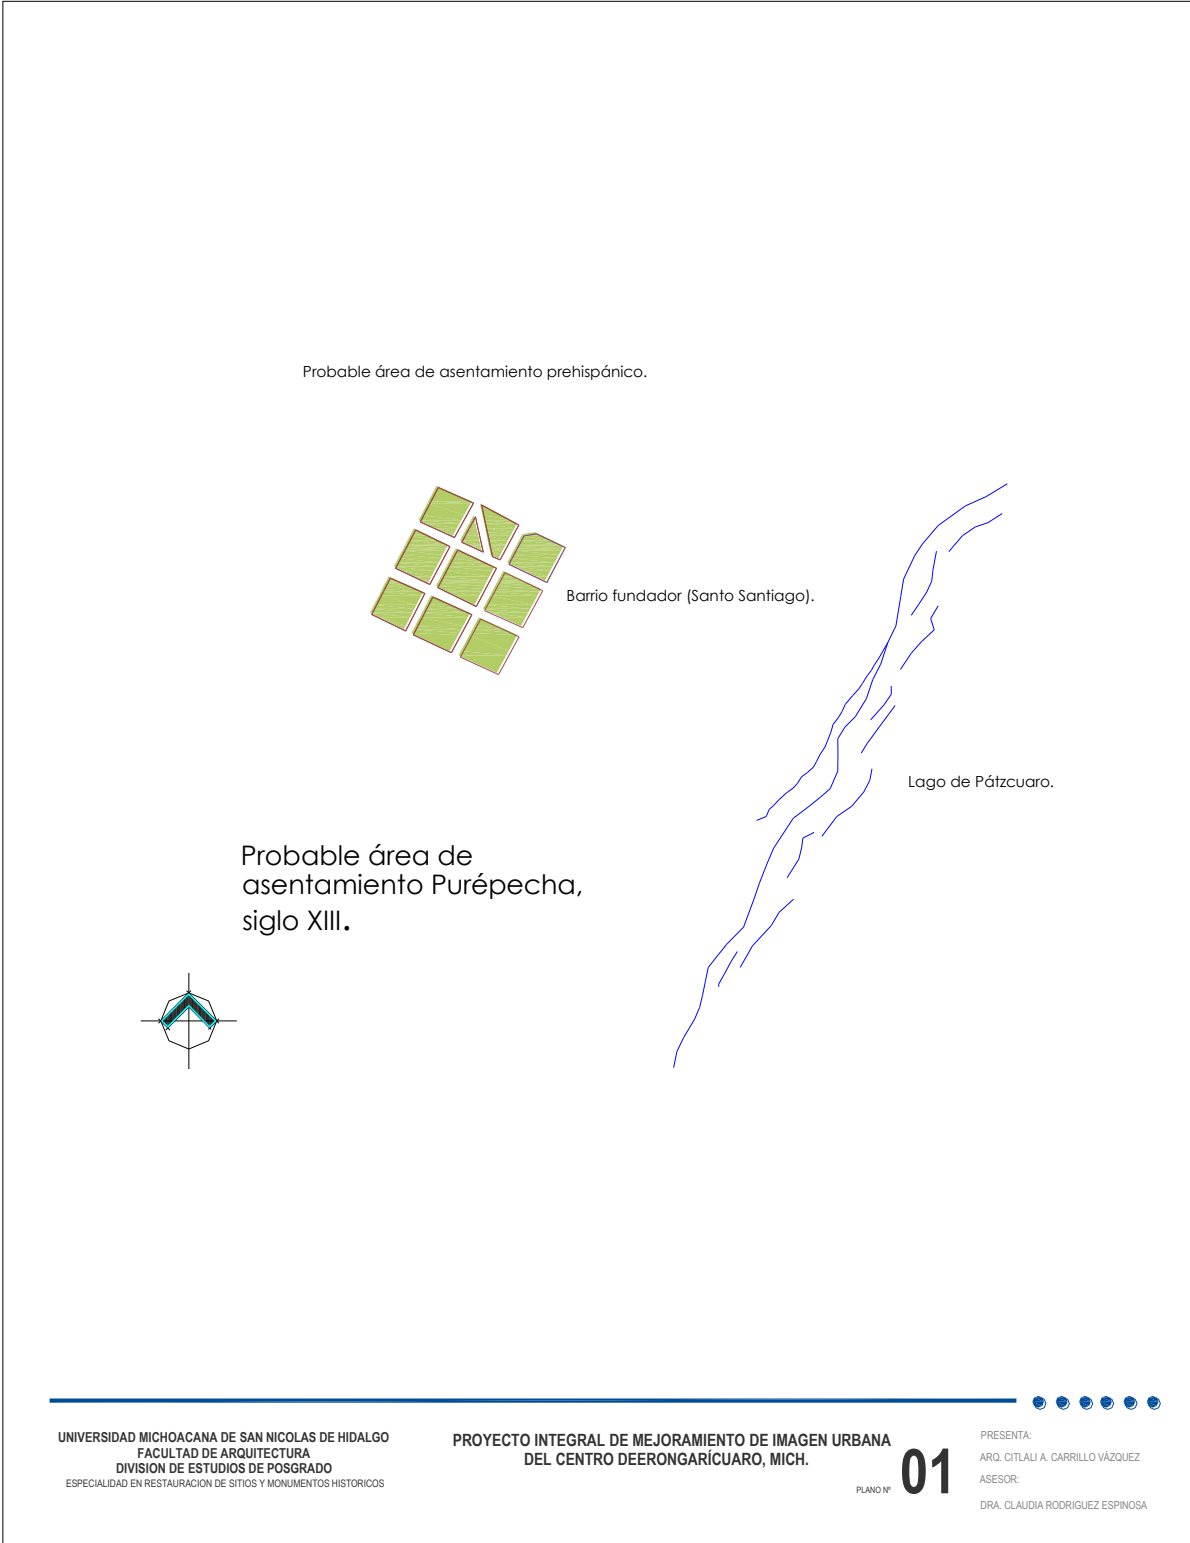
Probable área de asentamiento prehispánico.

Barrio fundador (Santo Santiago).

Lago de Pátzcuaro.

Probable área de asentamiento Purépecha, siglo XIII.

UNIVERSIDAD MICHOACANA DE SAN NICOLAS DE HIDALGO
FACULTAD DE ARQUITECTURA
DIVISION DE ESTUDIOS DE POSGRADO
ESPECIALIDAD EN RESTAURACION DE SITIOS Y MONUMENTOS HISTORICOS

PROYECTO INTEGRAL DE MEJORAMIENTO DE IMAGEN URBANA DEL CENTRO DEERONGARÍCUARO, MICH.

PLANO Nº 01

PRESENTA:
ARQ. CITLALI A. CARRILLO VÁZQUEZ
ASESOR:
DRA. CLAUDIA RODRIGUEZ ESPINOSA